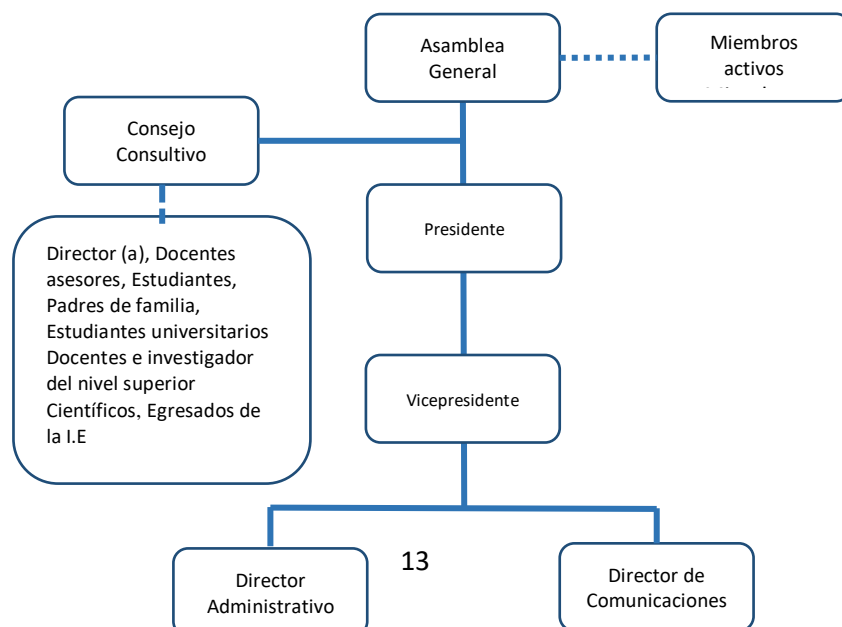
Asamblea General

Miembros activos
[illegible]

Consejo Consultivo

Director (a), Docentes asesores, Estudiantes, Padres de familia, Estudiantes universitarios Docentes e investigador del nivel superior Científicos, Egresados de la I.E

Presidente

Vicepresidente

13

Director Administrativo

Director de Comunicaciones